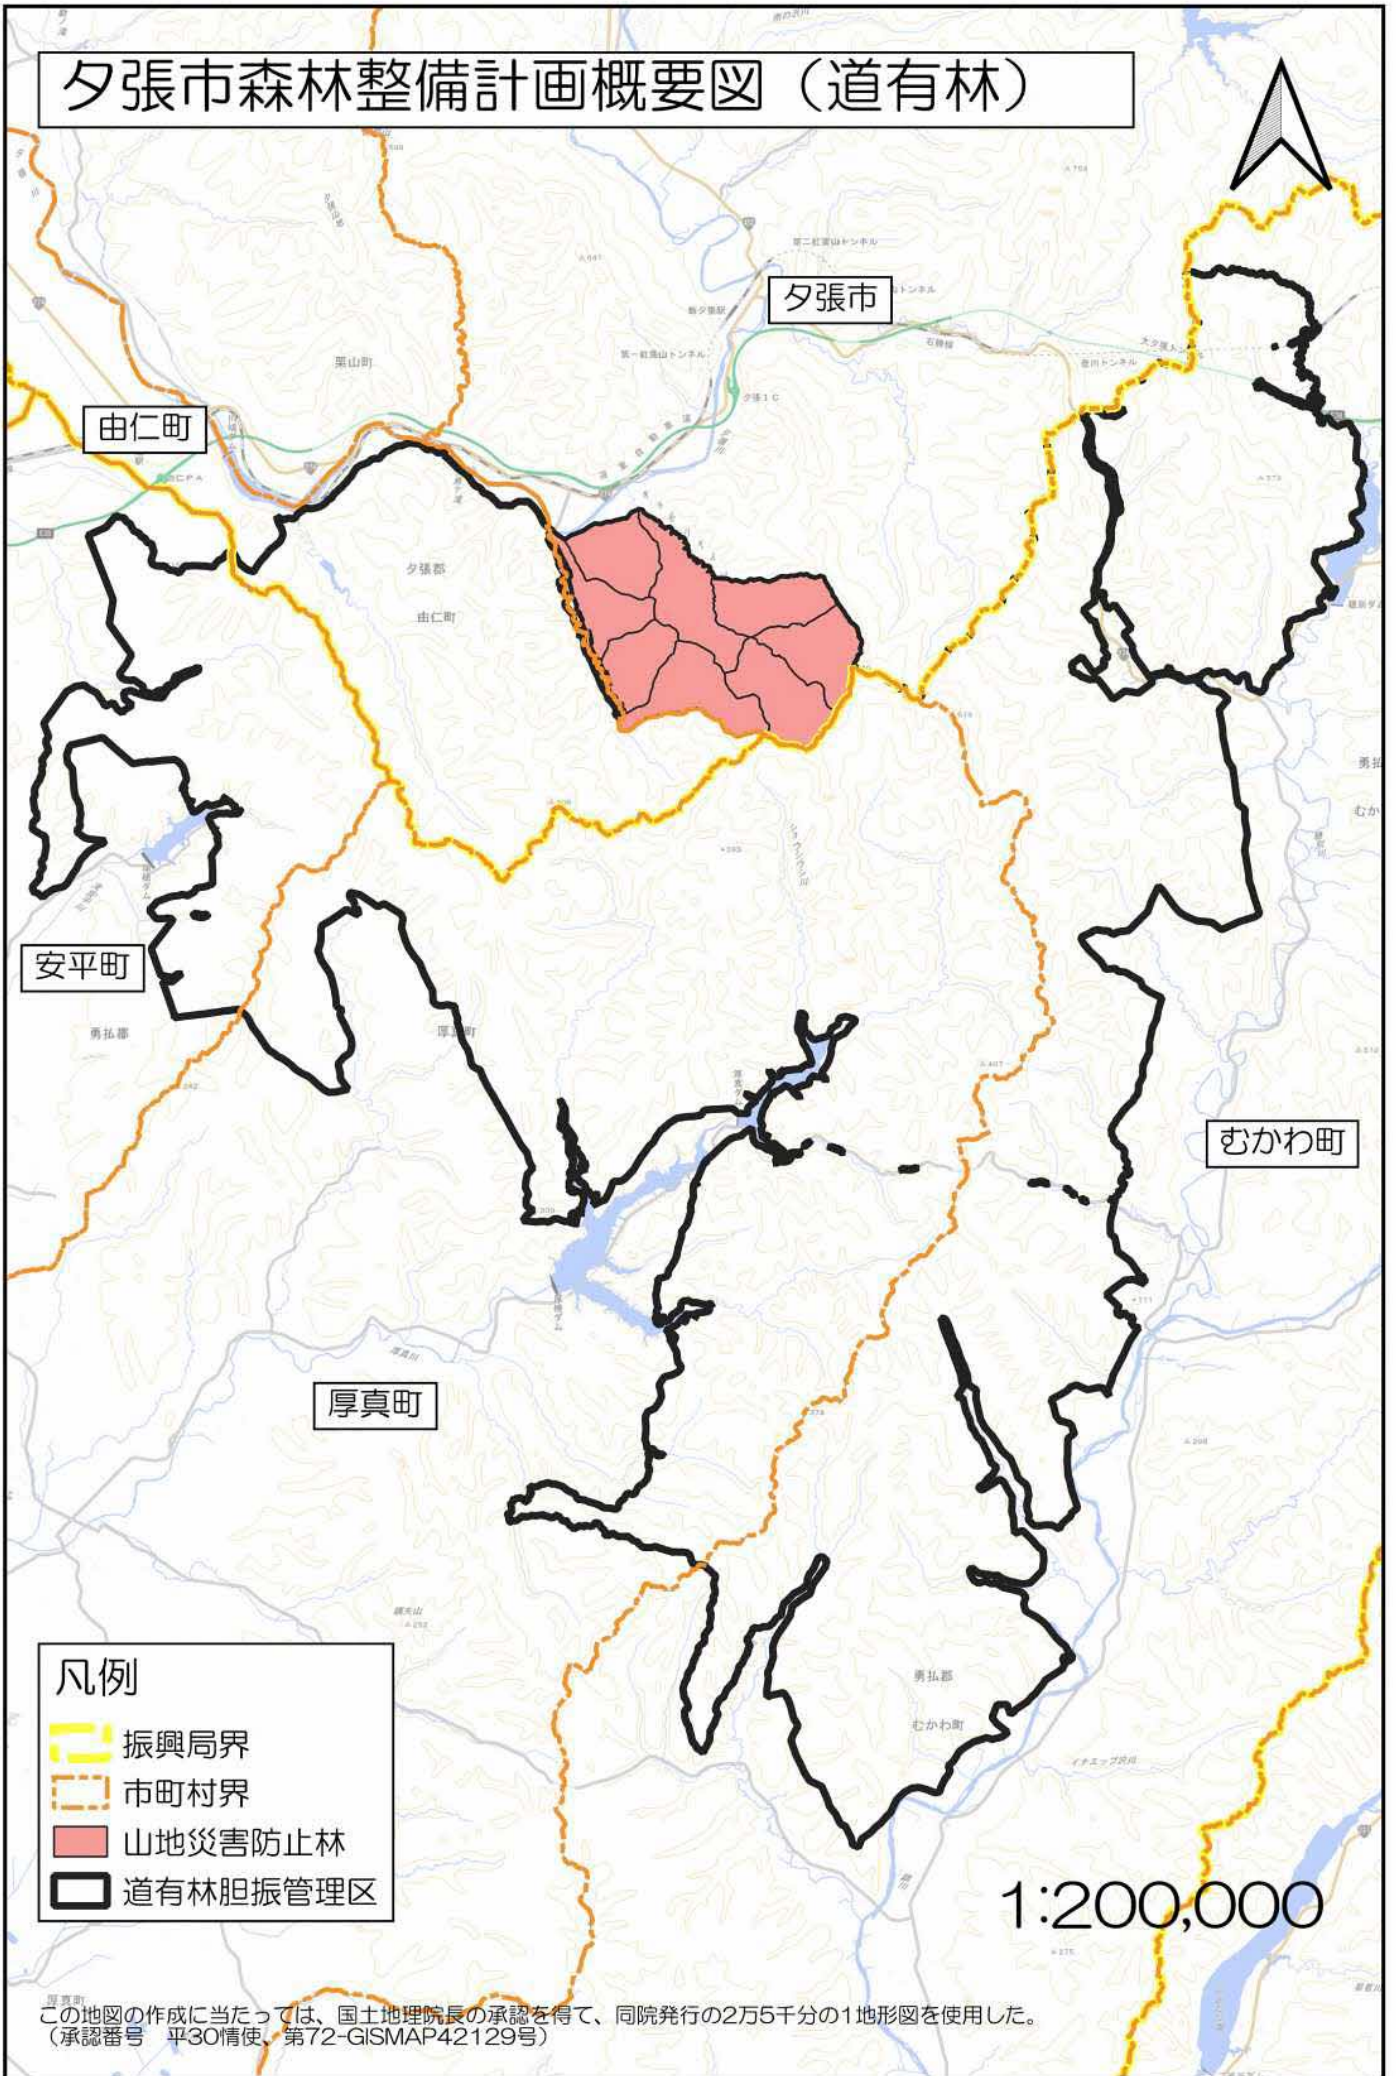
夕張市森林整備計画概要図（道有林）

夕張市

由仁町

安平町

むかわ町

厚真町

夕張郡
由仁町

栗山町

勇払郡

厚真町

勇払郡
むかわ町

凡例
振興局界
市町村界
山地災害防止林
道有林胆振管理区

1:200,000

この地図の作成に当たっては、国土地理院長の承認を得て、同院発行の2万5千分の1地形図を使用した。
（承認番号　平30情使、第72-GISMAP42129号）